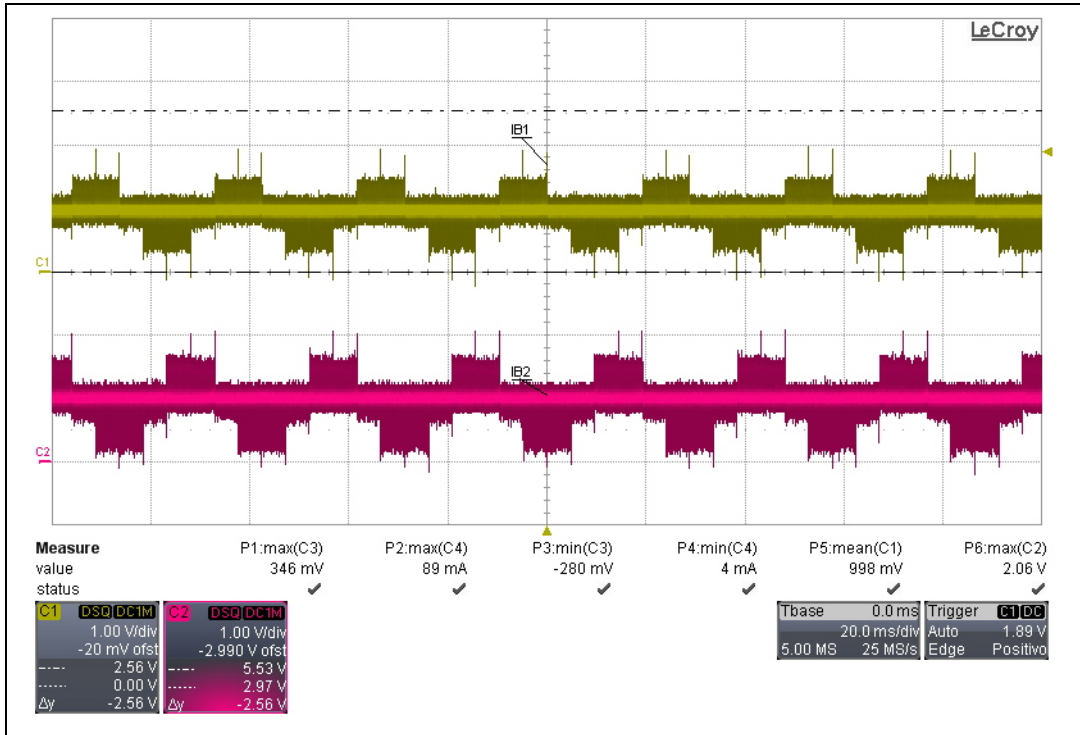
LeCroy

IB1

C1

IB2

C2

| Measure | P1:max(C3) | P2:max(C4) | P3:min(C3) | P4:min(C4) | P5:mean(C1) | P6:max(C2) |
|---|---|---|---|---|---|---|
| value | 346 mV | 89 mA | -280 mV | 4 mA | 998 mV | 2.06 V |
| status | ✔ | ✔ | ✔ | ✔ | ✔ | ✔ |

C1 DSQ DC1M
1.00 V/div
-20 mV ofst
2.56 V
0.00 V
Δy -2.56 V

C2 DSQ DC1M
1.00 V/div
-2.990 V ofst
5.53 V
2.97 V
Δy -2.56 V

Tbase 0.0 ms
20.0 ms/div
5.00 MS 25 MS/s

Trigger C1 DC
Auto 1.89 V
Edge Positivo